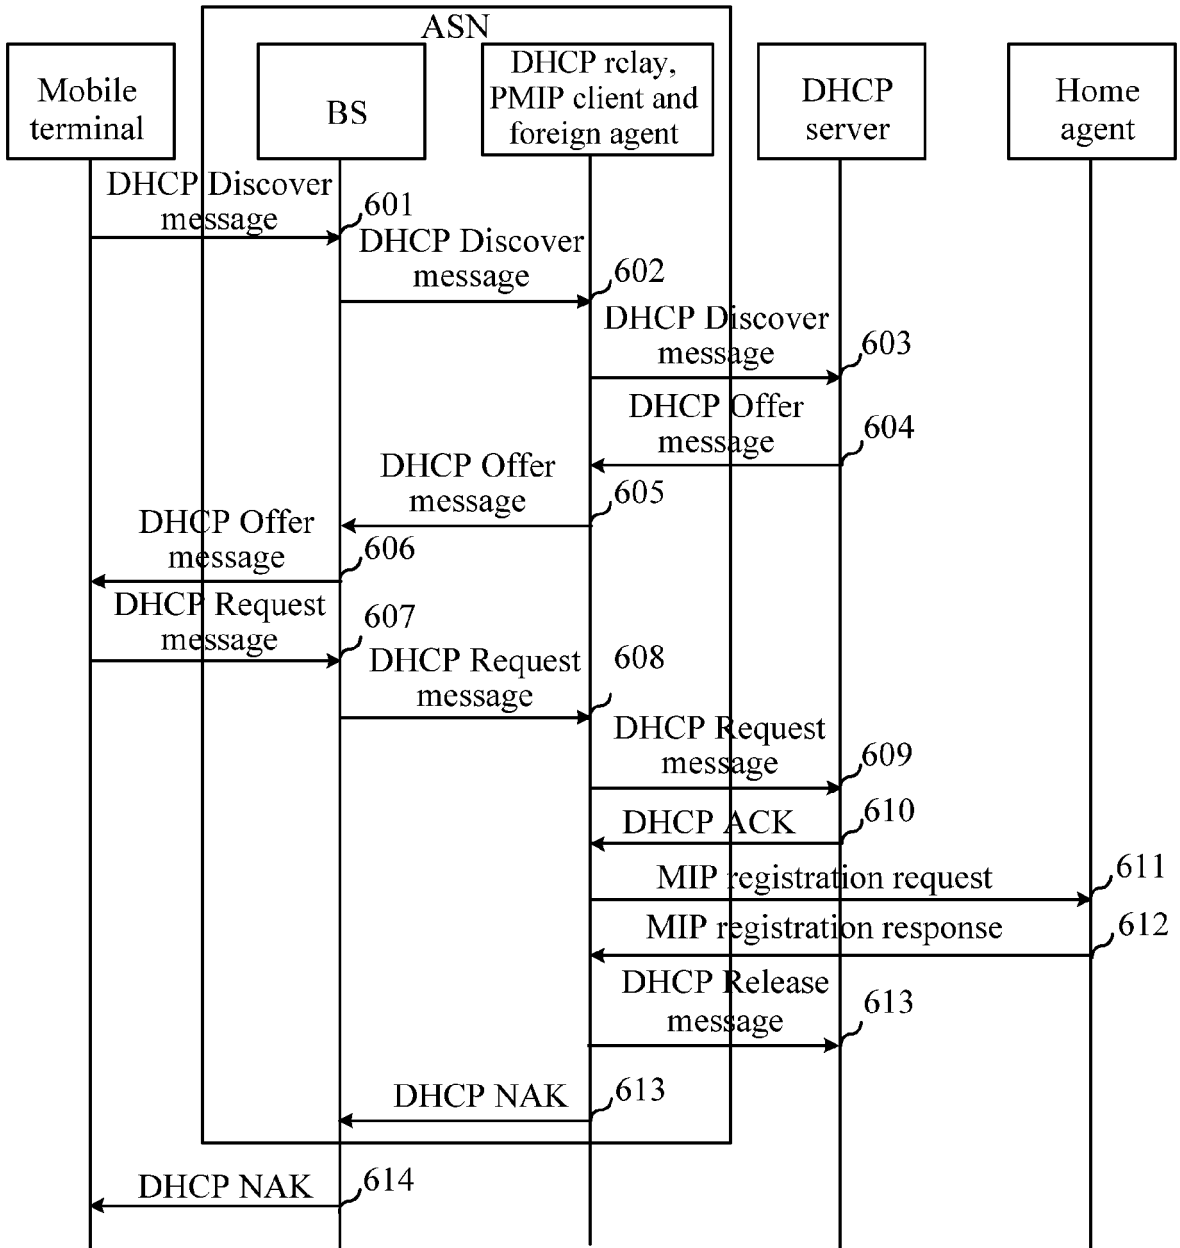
ASN

Mobile terminal

BS

DHCP rclay, PMIP client and foreign agent

DHCP server

Home agent

DHCP Discover message 601

DHCP Discover message 602

DHCP Discover message 603

DHCP Offer message 604

DHCP Offer message 605

DHCP Offer message 606

DHCP Request message 607

DHCP Request message 608

DHCP Request message 609

DHCP ACK 610

MIP registration request 611

MIP registration response 612

DHCP Release message 613

DHCP NAK 613

DHCP NAK 614